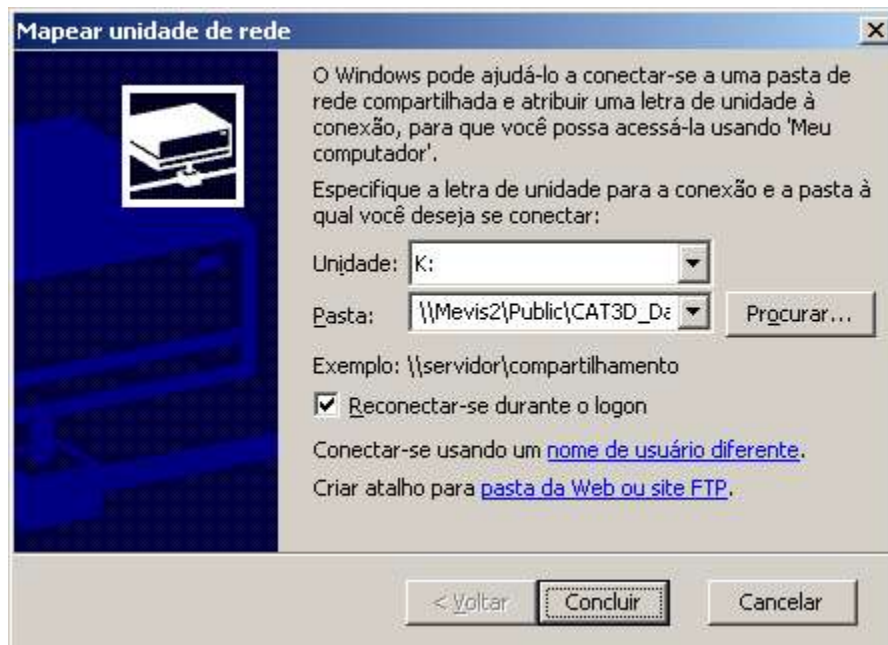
Mapear unidade de rede

×

O Windows pode ajudá-lo a conectar-se a uma pasta de rede compartilhada e atribuir uma letra de unidade à conexão, para que você possa acessá-la usando 'Meu computador'.

Especifique a letra de unidade para a conexão e a pasta à qual você deseja se conectar:

Unidade: K:

Pasta: \\Mevis2\Public\CAT3D_Da

Procurar...

Exemplo: \\servidor\compartilhamento

Reconectar-se durante o logon

Conectar-se usando um nome de usuário diferente.

Criar atalho para pasta da Web ou site FTP.

< Voltar

Concluir

Cancelar